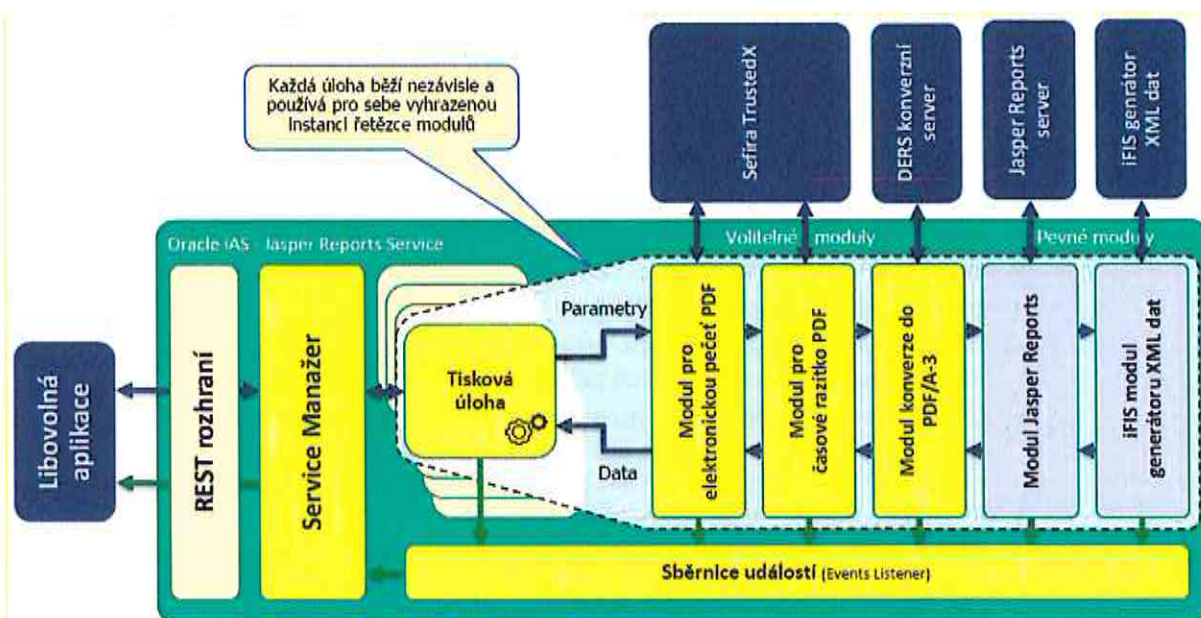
Každá úloha běží nezávisle a používá pro sebe vyhrazenou instanci řetězce modulů

Sefira TrustedX

DERS konverzní server

Jasper Reports server

iFIS generátor XML dat

Oracle iAS Jasper Reports Service

Volitelné moduly

Pevné moduly

Libovolná aplikace

REST rozhraní

Service Manažer

Parametry

Tisková úloha

Data

Modul pro elektronickou pečeť PDF

Modul pro časové razítko PDF

Modul konverze do PDF/A-3

Modul Jasper Reports

iFIS modul generátoru XML dat

Sběrnice událostí (Events Listener)